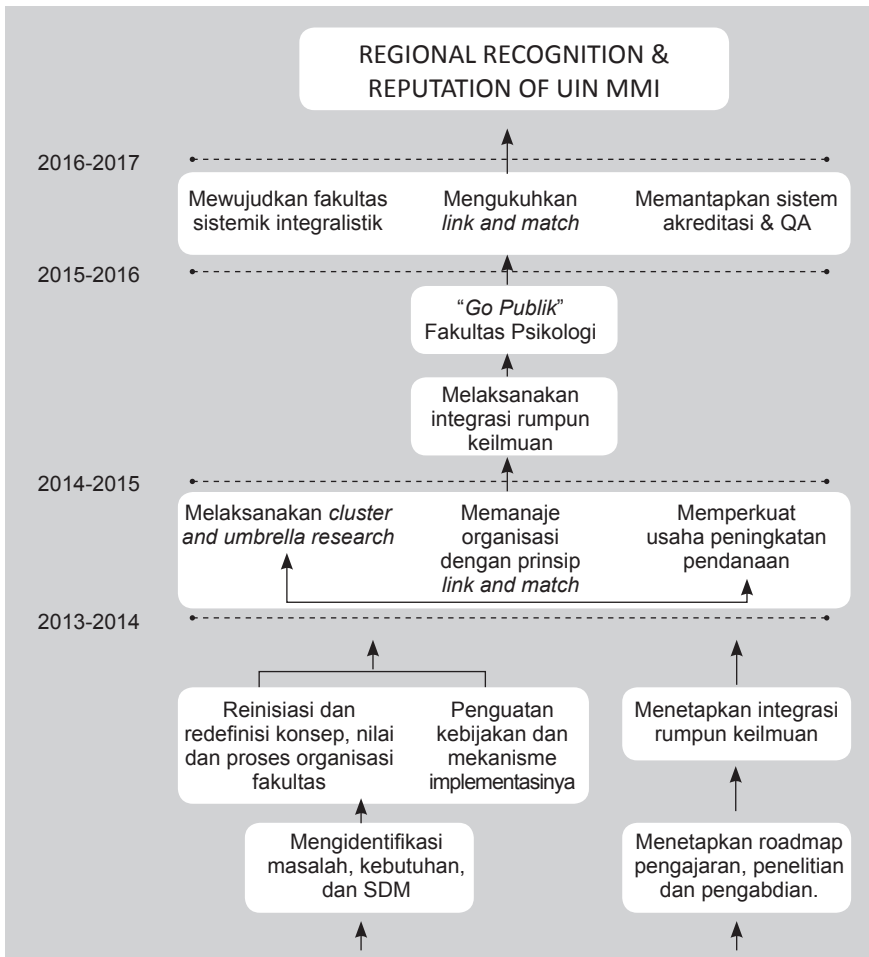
REGIONAL RECOGNITION & REPUTATION OF UIN MMI

2016-2017

Mewujudkan fakultas sistemik integralistik

Mengukuhkan *link and match*

Memantapkan sistem akreditasi & QA

2015-2016

"*Go Publik*" Fakultas Psikologi

Melaksanakan integrasi rumpun keilmuan

2014-2015

Melaksanakan *cluster and umbrella research*

Memanaje organisasi dengan prinsip *link and match*

Memperkuat usaha peningkatan pendanaan

2013-2014

Reinisiasi dan redefinisi konsep, nilai dan proses organisasi fakultas

Penguatan kebijakan dan mekanisme implementasinya

Menetapkan integrasi rumpun keilmuan

Mengidentifikasi masalah, kebutuhan, dan SDM

Menetapkan roadmap pengajaran, penelitian dan pengabdian.